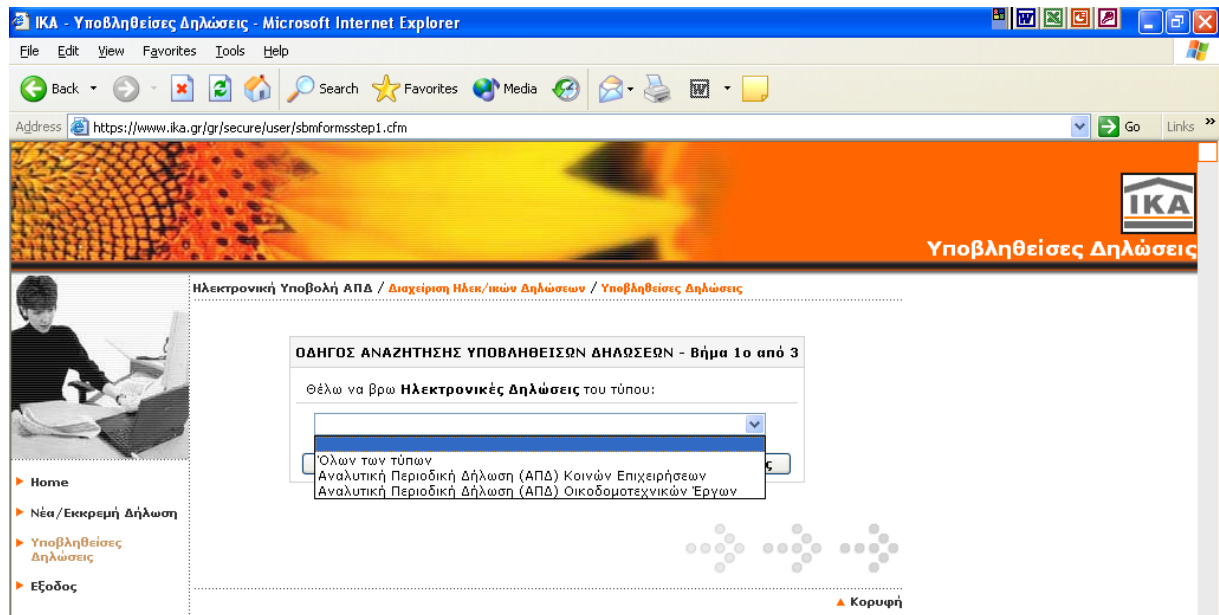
IKA - Υποβληθείσες Δηλώσεις - Microsoft Internet Explorer

File Edit View Favorites Tools Help

Back Search Favorites Media

Address https://www.ika.gr/gr/secure/user/sbmformsstep1.cfm Go Links »

IKA

Υποβληθείσες Δηλώσεις

Ηλεκτρονική Υποβολή ΑΠΔ / Διαχείριση Ηλεκ/ικών Δηλώσεων / Υποβληθείσες Δηλώσεις

ΟΔΗΓΟΣ ΑΝΑΖΗΤΗΣΗΣ ΥΠΟΒΛΗΘΕΙΣΩΝ ΔΗΛΩΣΕΩΝ - Βήμα 1ο από 3

Θέλω να βρω Ηλεκτρονικές Δηλώσεις του τύπου:

Όλων των τύπων
Αναλυτική Περιοδική Δήλωση (ΑΠΔ) Κοινών Επιχειρήσεων
Αναλυτική Περιοδική Δήλωση (ΑΠΔ) Οικοδομοτεχνικών Έργων

Home

Νέα/Εκκρεμή Δήλωση

Υποβληθείσες Δηλώσεις

Εξοδος

Κορυφή